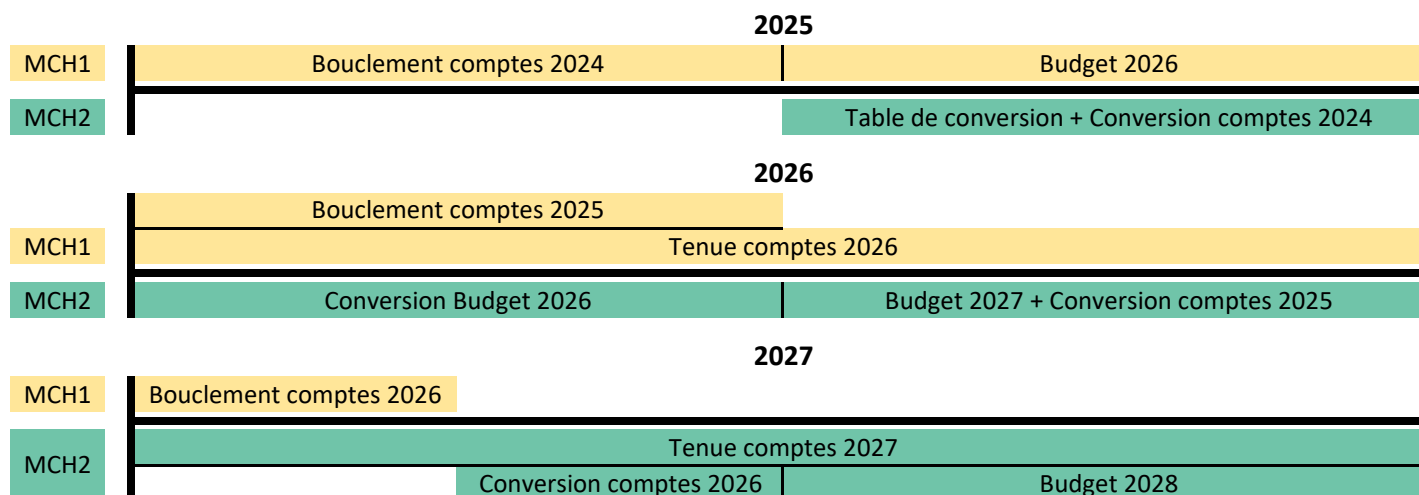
2025

MCH1 Bouclement comptes 2024 Budget 2026

MCH2 Table de conversion + Conversion comptes 2024

2026

Bouclement comptes 2025

MCH1 Tenue comptes 2026

MCH2 Conversion Budget 2026 Budget 2027 + Conversion comptes 2025

2027

MCH1 Bouclement comptes 2026

MCH2 Tenue comptes 2027

Conversion comptes 2026 Budget 2028